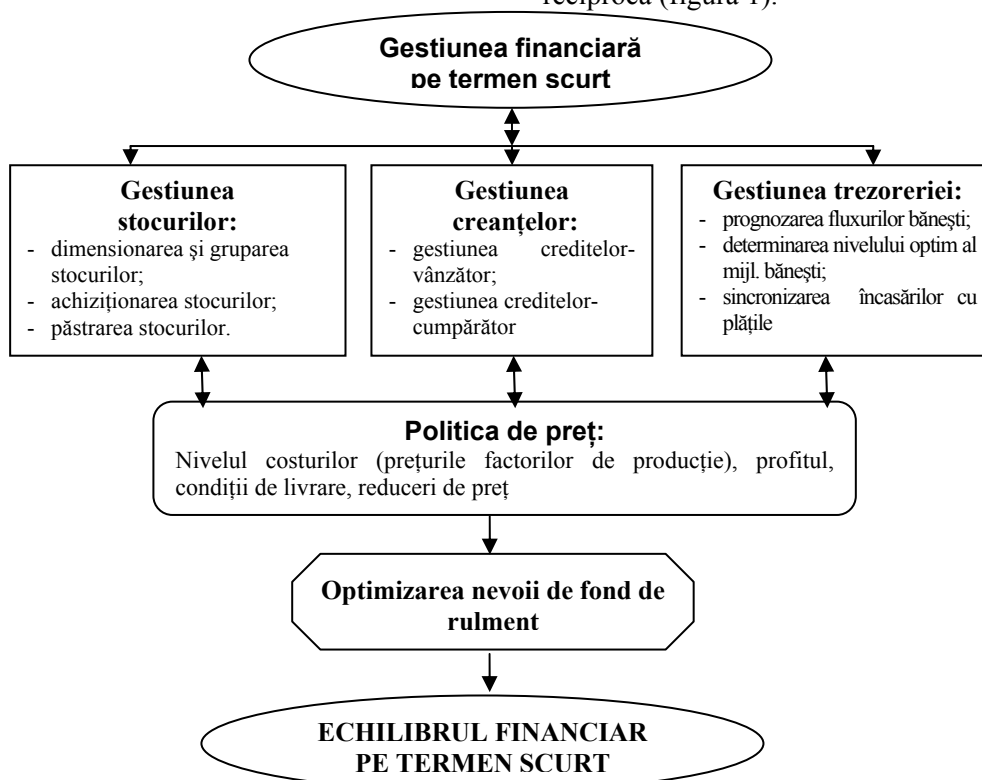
reciprocă (figura 1).

Gestiunea financiară pe termen scurt

Gestiunea stocurilor:
- dimensionarea şi gruparea stocurilor;
- achiziţionarea stocurilor;
- păstrarea stocurilor.

Gestiunea creanţelor:
- gestiunea creditelor-vânzător;
- gestiunea creditelor-cumpărător

Gestiunea trezoreriei:
- prognozarea fluxurilor băneşti;
- determinarea nivelului optim al mijl. băneşti;
- sincronizarea încasărilor cu plăţile

Politica de preţ:
Nivelul costurilor (preţurile factorilor de producţie), profitul, condiţii de livrare, reduceri de preţ

Optimizarea nevoii de fond de rulment

ECHILIBRUL FINANCIAR PE TERMEN SCURT